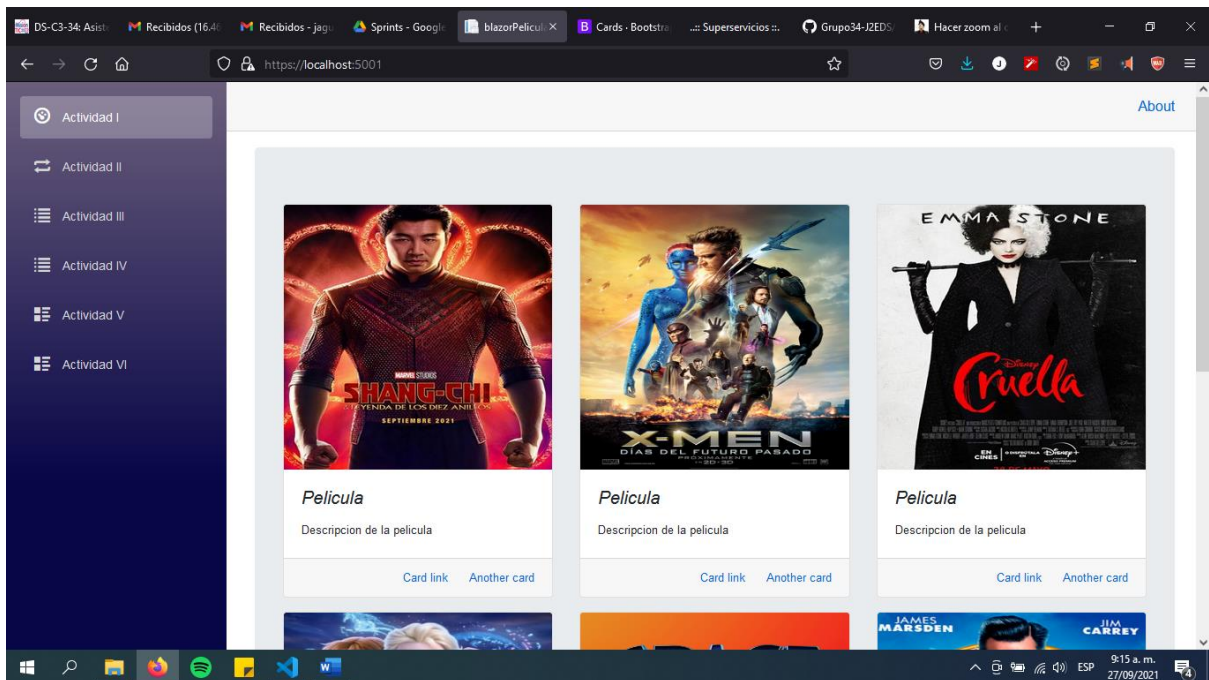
DS-C3-34: Asist | Recibidos (16.4 | Recibidos - jagu | Sprints - Google | blazorPelicul × | Cards · Bootstra | .:: Superservicios ::. | Grupo34-J2EDS | Hacer zoom al

https://localhost:5001

Actividad I
Actividad II
Actividad III
Actividad IV
Actividad V
Actividad VI

About

MARVEL STUDIOS
SHANG-CHI
Y LA LEYENDA DE LOS DIEZ ANILLOS
SEPTIEMBRE 2021

Pelicula
Descripcion de la pelicula
Card link Another card

X-MEN
DÍAS DEL FUTURO PASADO
PRÓXIMAMENTE
2D 3D

Pelicula
Descripcion de la pelicula
Card link Another card

EMMA STONE
Disney
Cruella
EN CINES
Disney+

Pelicula
Descripcion de la pelicula
Card link Another card

JAMES MARSDEN
JIM CARREY

ESP
9:15 a. m.
27/09/2021
4